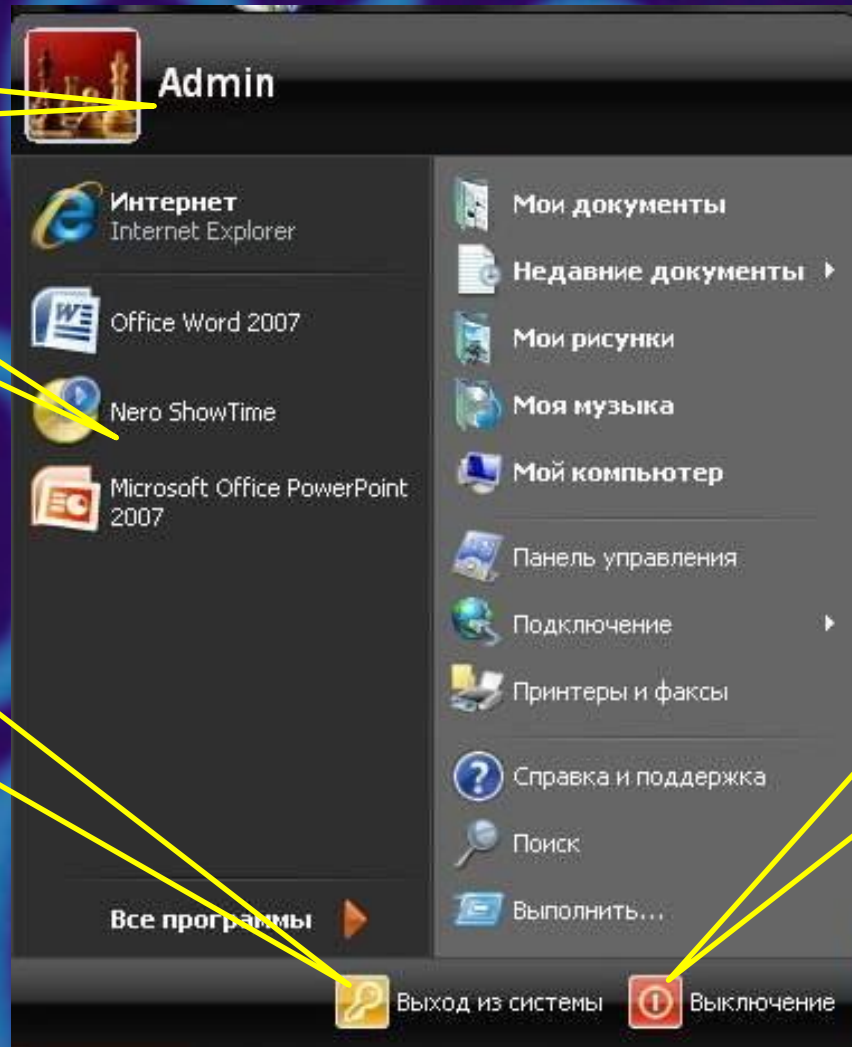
Admin

Интернет
Internet Explorer

Office Word 2007

Nero ShowTime

Microsoft Office PowerPoint 2007

Все программы

Мои документы

Недавние документы

Мои рисунки

Моя музыка

Мой компьютер

Панель управления

Подключение

Принтеры и факсы

Справка и поддержка

Поиск

Выполнить...

Выход из системы

Выключение